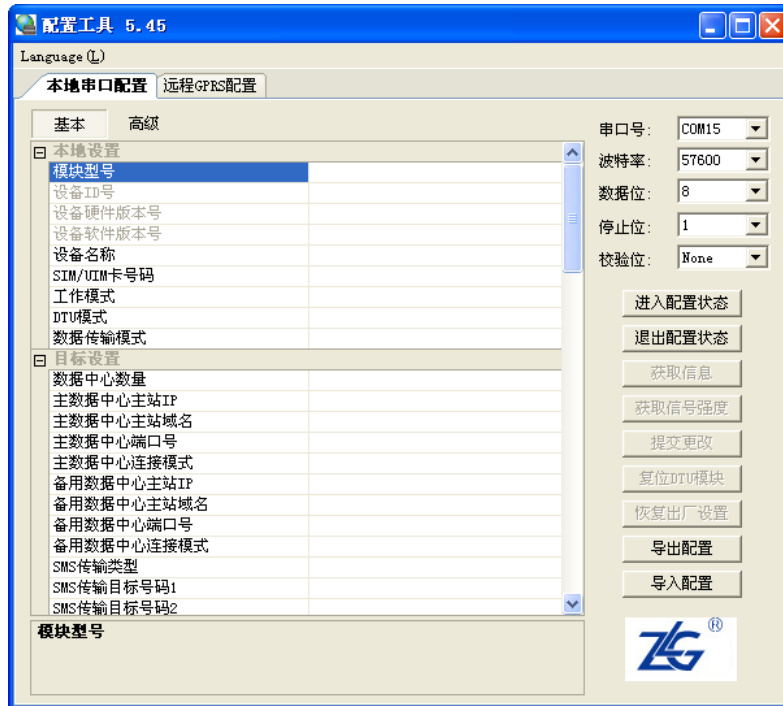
配置工具 5.45

Language (L)

本地串口配置 远程GPRS配置

基本 高级

⊟ 本地设置
模块型号
设备ID号
设备硬件版本号
设备软件版本号
设备名称
SIM/UIM卡号码
工作模式
DTU模式
数据传输模式
⊟ 目标设置
数据中心数量
主数据中心主站IP
主数据中心主站域名
主数据中心端口号
主数据中心连接模式
备用数据中心主站IP
备用数据中心主站域名
备用数据中心端口号
备用数据中心连接模式
SMS传输类型
SMS传输目标号码1
SMS传输目标号码2

模块型号

串口号: COM15
波特率: 57600
数据位: 8
停止位: 1
校验位: None

进入配置状态
退出配置状态
获取信息
获取信号强度
提交更改
复位DTU模块
恢复出厂设置
导出配置
导入配置

ZLG ®